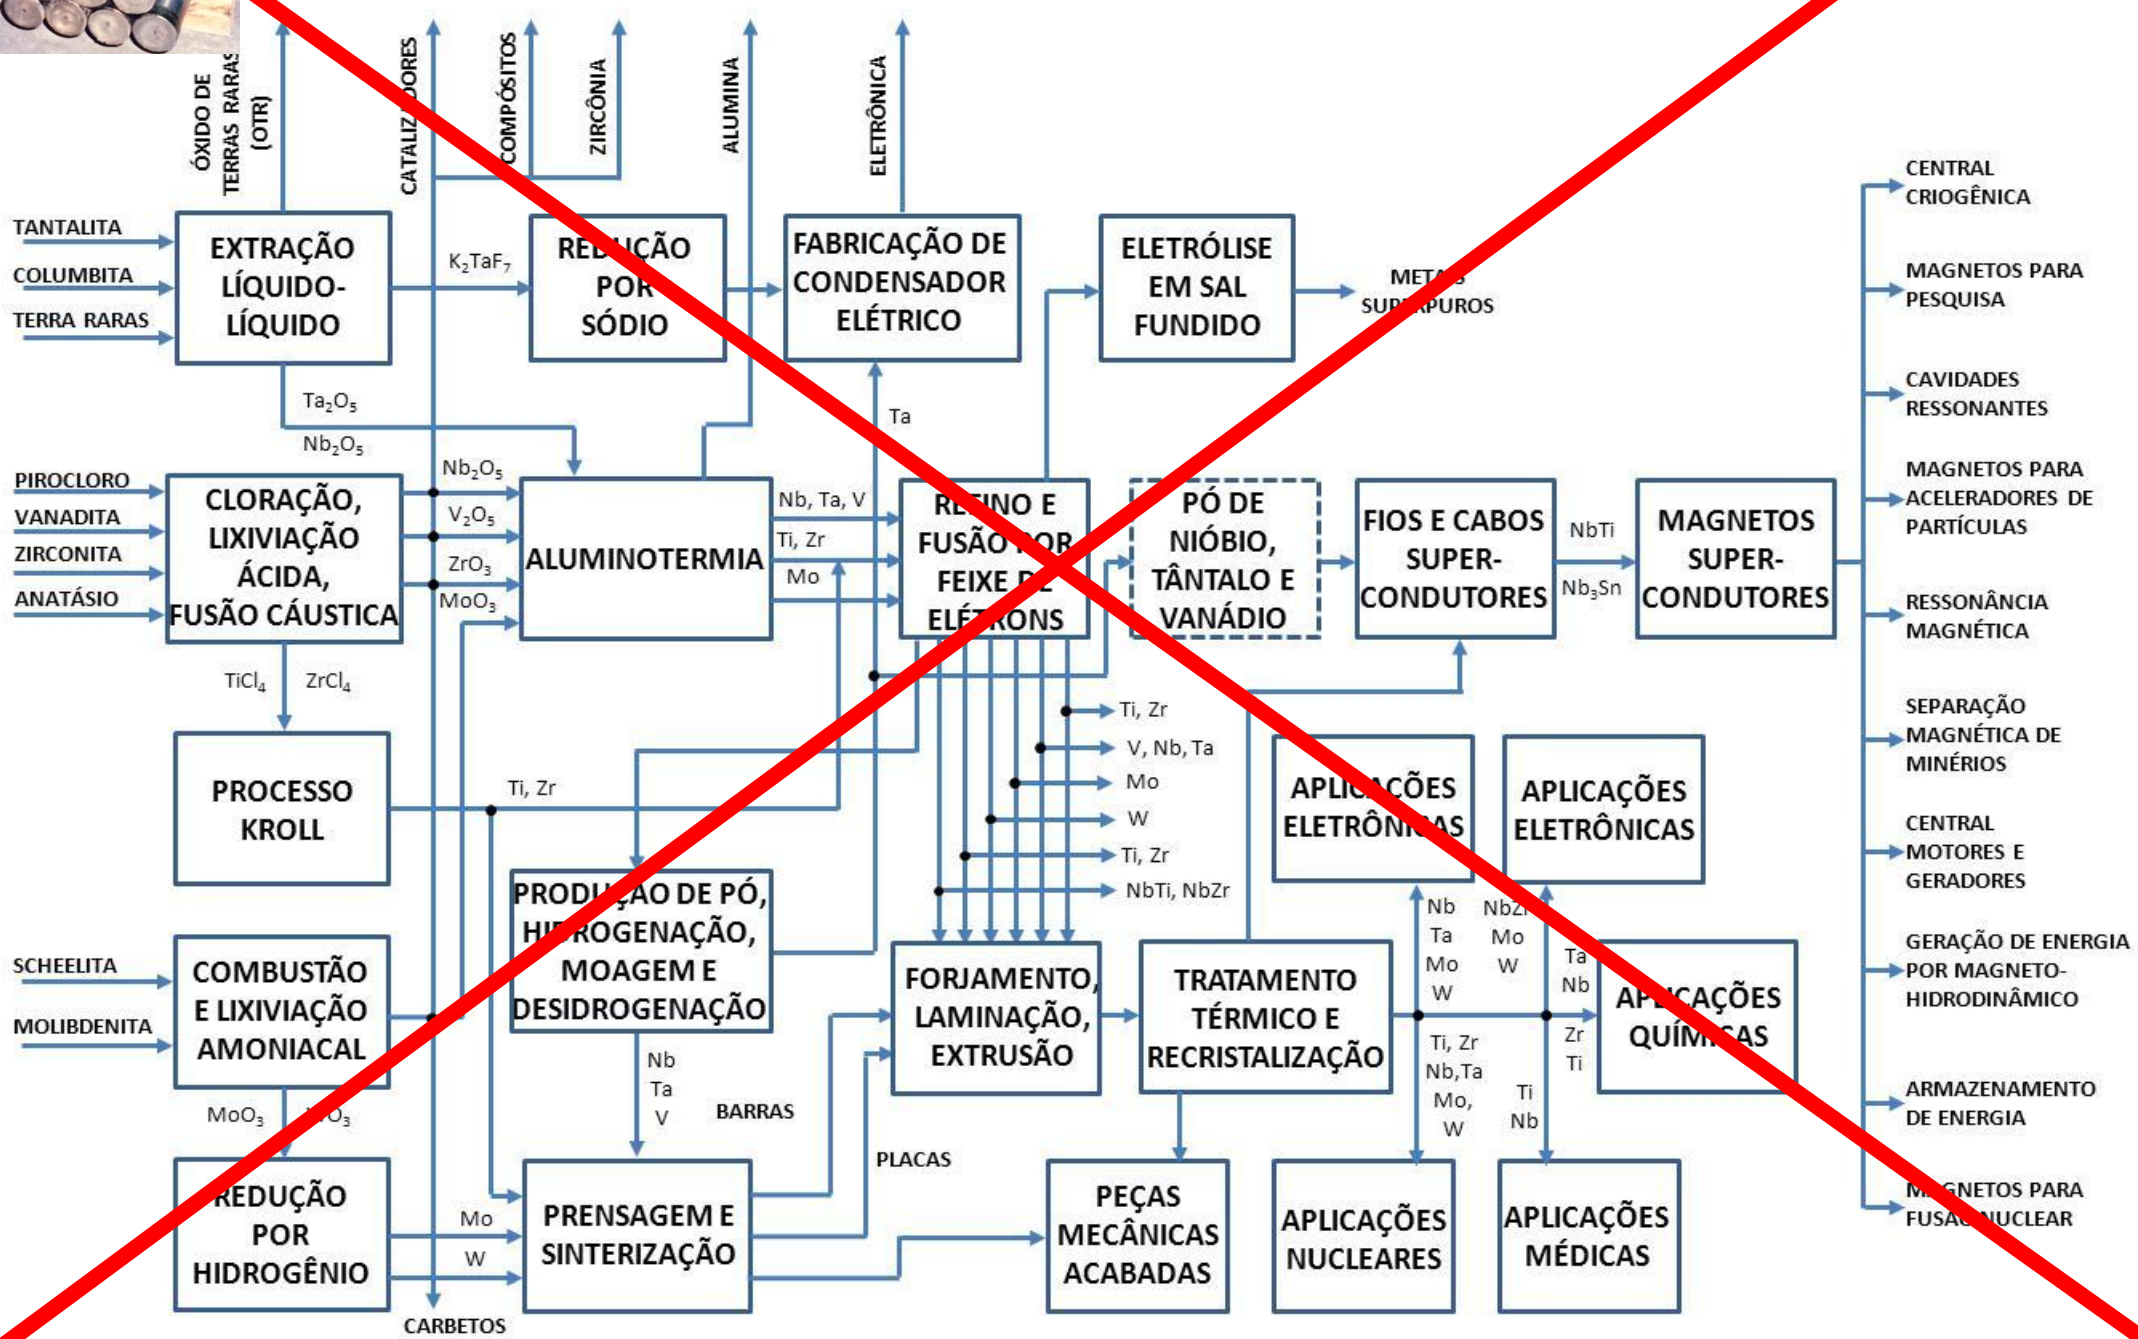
ÓXIDO DE TERRAS RARAS (OTR)
CATALIZADORES
COMPÓSITOS
ZIRCÔNIA
ALUMINA
ELETRÔNICA

TANTALITA
COLUMBITA
TERRA RARAS

EXTRAÇÃO LÍQUIDO-LÍQUIDO

$K_2TaF_7$

REDUÇÃO POR SÓDIO

FABRICAÇÃO DE CONDENSADOR ELÉTRICO

ELETRÓLISE EM SAL FUNDIDO

METAIS SUPERPUROS

CENTRAL CRIOGÊNICA

MAGNETOS PARA PESQUISA

CAVIDADES RESSONANTES

MAGNETOS PARA ACELERADORES DE PARTÍCULAS

RESSONÂNCIA MAGNÉTICA

SEPARAÇÃO MAGNÉTICA DE MINÉRIOS

CENTRAL MOTORES E GERADORES

GERAÇÃO DE ENERGIA POR MAGNETO-HIDRODINÂMICO

ARMAZENAMENTO DE ENERGIA

MAGNETOS PARA FUSÃO NUCLEAR

$Ta_2O_5$
$Nb_2O_5$
Ta

PIROCLORO
VANADITA
ZIRCONITA
ANATÁSIO

CLORAÇÃO, LIXIVIAÇÃO ÁCIDA, FUSÃO CÁUSTICA

$Nb_2O_5$
$V_2O_5$
$ZrO_3$
$MoO_3$

ALUMINOTERMIA

Nb, Ta, V
Ti, Zr
Mo

REFINO E FUSÃO POR FEIXE DE ELÉTRONS

PÓ DE NIÓBIO, TÂNTALO E VANÁDIO

FIOS E CABOS SUPER-CONDUTORES

NbTi
$Nb_3Sn$

MAGNETOS SUPER-CONDUTORES

$TiCl_4$
$ZrCl_4$

PROCESSO KROLL

Ti, Zr

Ti, Zr
V, Nb, Ta
Mo
W
Ti, Zr
NbTi, NbZr

APLICAÇÕES ELETRÔNICAS

APLICAÇÕES ELETRÔNICAS

PRODUÇÃO DE PÓ, HIDROGENAÇÃO, MOAGEM E DESIDROGENAÇÃO

SCHEELITA
MOLIBDENITA

COMBUSTÃO E LIXIVIAÇÃO AMONIACAL

FORJAMENTO, LAMINAÇÃO, EXTRUSÃO

TRATAMENTO TÉRMICO E RECRISTALIZAÇÃO

Nb
Ta
Mo
W

NbZr
Mo
W

Ta
Nb

APLICAÇÕES QUÍMICAS

Zr
Ti

Ti, Zr
Nb,Ta
Mo,
W

Ti
Nb

$MoO_3$
$WO_3$

Nb
Ta
V

BARRAS

PLACAS

REDUÇÃO POR HIDROGÊNIO

Mo
W

PRENSAGEM E SINTERIZAÇÃO

PEÇAS MECÂNICAS ACABADAS

APLICAÇÕES NUCLEARES

APLICAÇÕES MÉDICAS

CARBETOS